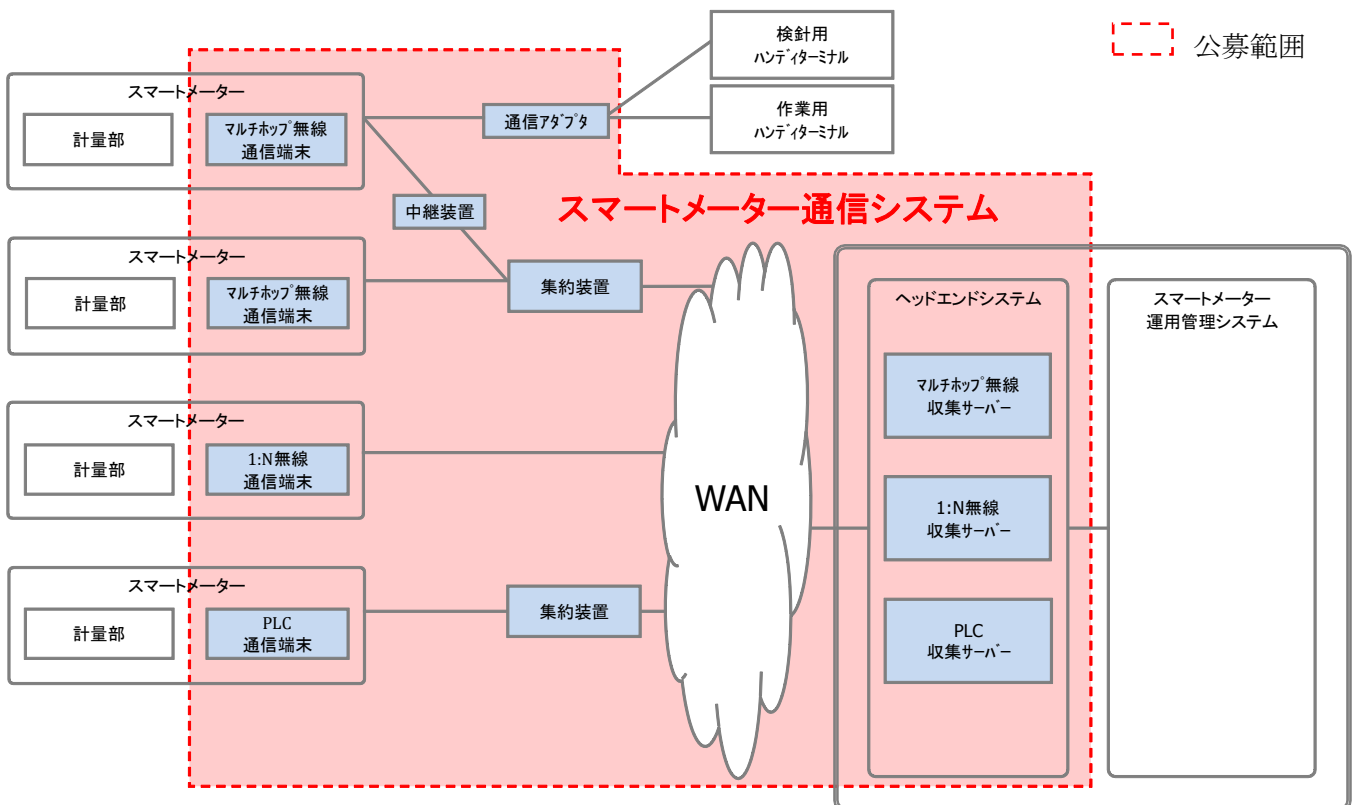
公募範囲

スマートメーター通信システム

スマートメーター
計量部
マルチホップ無線通信端末

スマートメーター
計量部
マルチホップ無線通信端末

スマートメーター
計量部
1:N無線通信端末

スマートメーター
計量部
PLC通信端末

通信アダプタ
検針用ハンディターミナル
作業用ハンディターミナル

中継装置
集約装置
集約装置

WAN

ヘッドエンドシステム
マルチホップ無線収集サーバー
1:N無線収集サーバー
PLC収集サーバー

スマートメーター運用管理システム